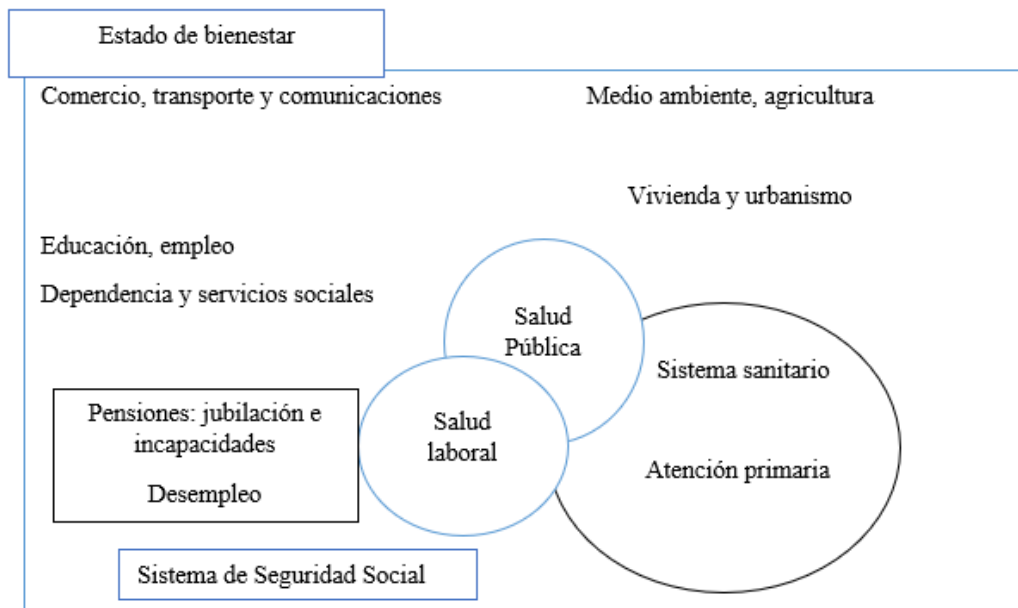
Estado de bienestar

Comercio, transporte y comunicaciones

Medio ambiente, agricultura

Vivienda y urbanismo

Educación, empleo

Dependencia y servicios sociales

Salud Pública

Sistema sanitario

Pensiones: jubilación e incapacidades

Desempleo

Salud laboral

Atención primaria

Sistema de Seguridad Social